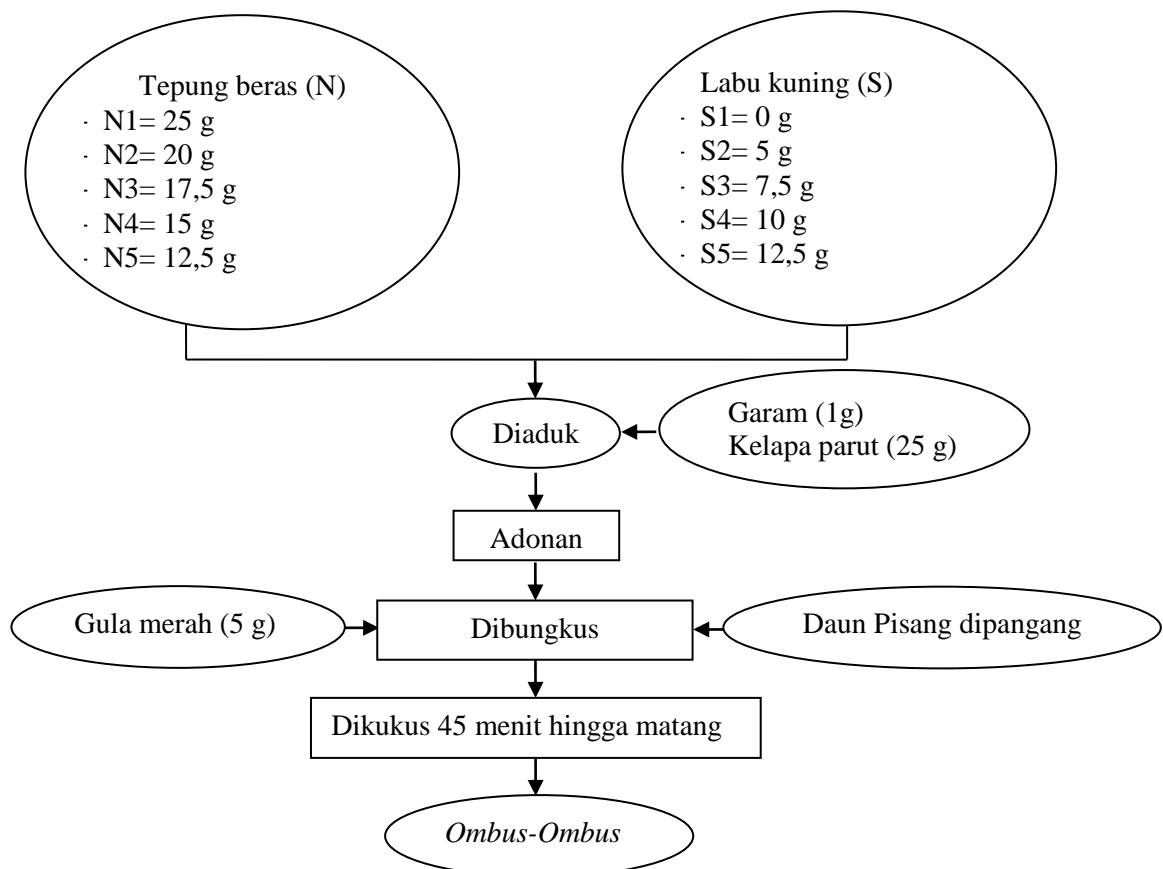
Tepung beras (N)
- N1= 25 g
- N2= 20 g
- N3= 17,5 g
- N4= 15 g
- N5= 12,5 g

Labu kuning (S)
- S1= 0 g
- S2= 5 g
- S3= 7,5 g
- S4= 10 g
- S5= 12,5 g

Diaduk

Garam (1g)
Kelapa parut (25 g)

Adonan

Gula merah (5 g)

Dibungkus

Daun Pisang dipangang

Dikukus 45 menit hingga matang

*Ombus-Ombus*